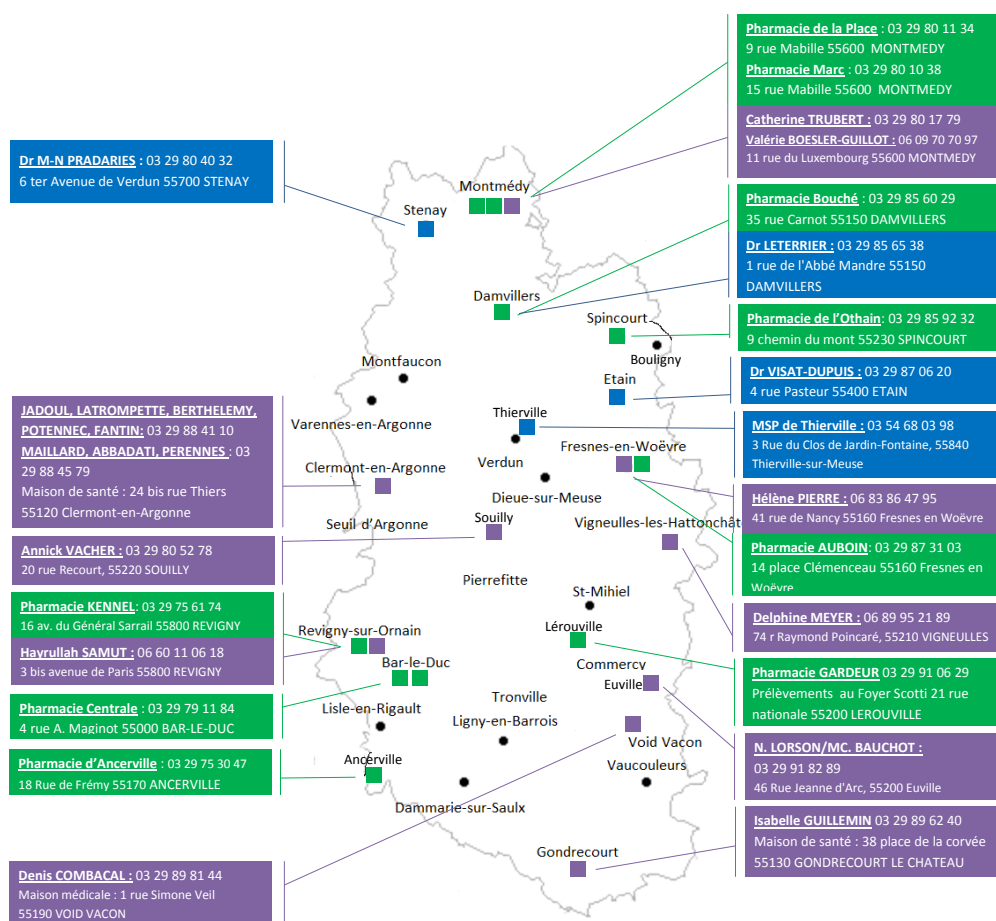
Pharmacie de la Place : 03 29 80 11 34
9 rue Mabille 55600 MONTMEDY
Pharmacie Marc : 03 29 80 10 38
15 rue Mabille 55600 MONTMEDY

Catherine TRUBERT : 03 29 80 17 79
Valérie BOESLER-GUILLOT : 06 09 70 70 97
11 rue du Luxembourg 55600 MONTMEDY

Dr M-N PRADARIES : 03 29 80 40 32
6 ter Avenue de Verdun 55700 STENAY

Pharmacie Bouché : 03 29 85 60 29
35 rue Carnot 55150 DAMVILLERS

Dr LETERRIER : 03 29 85 65 38
1 rue de l'Abbé Mandre 55150 DAMVILLERS

Pharmacie de l'Othain: 03 29 85 92 32
9 chemin du mont 55230 SPINCOURT

Dr VISAT-DUPUIS : 03 29 87 06 20
4 rue Pasteur 55400 ETAIN

MSP de Thierville : 03 54 68 03 98
3 Rue du Clos de Jardin-Fontaine, 55840 Thierville-sur-Meuse

JADOUL, LATROMPETTE, BERTHELEMY, POTENNEC, FANTIN: 03 29 88 41 10
MAILLARD, ABBADATI, PERENNES : 03 29 88 45 79
Maison de santé : 24 bis rue Thiers 55120 Clermont-en-Argonne

Hélène PIERRE : 06 83 86 47 95
41 rue de Nancy 55160 Fresnes en Woëvre

Pharmacie AUBOIN: 03 29 87 31 03
14 place Clemenceau 55160 Fresnes en Woëvre

Annick VACHER : 03 29 80 52 78
20 rue Recourt, 55220 SOUILLY

Pharmacie KENNEL: 03 29 75 61 74
16 av. du Général Sarrail 55800 REVIGNY

Hayrullah SAMUT : 06 60 11 06 18
3 bis avenue de Paris 55800 REVIGNY

Delphine MEYER : 06 89 95 21 89
74 r Raymond Poincaré, 55210 VIGNEULLES

Pharmacie GARDEUR 03 29 91 06 29
Prélèvements au Foyer Scotti 21 rue nationale 55200 LEROUVILLE

Pharmacie Centrale : 03 29 79 11 84
4 rue A. Maginot 55000 BAR-LE-DUC

Pharmacie d'Ancerville : 03 29 75 30 47
18 Rue de Frémy 55170 ANCERVILLE

N. LORSON/MC. BAUCHOT :
03 29 91 82 89
46 Rue Jeanne d'Arc, 55200 Euville

Isabelle GUILLEMIN 03 29 89 62 40
Maison de santé : 38 place de la corvée 55130 GONDRECOURT LE CHATEAU

Denis COMBACAL : 03 29 89 81 44
Maison médicale : 1 rue Simone Veil 55190 VOID VACON

Montmédy
Stenay
Damvillers
Spincourt
Bouligny
Montfaucon
Etain
Varennes-en-Argonne
Thierville
Verdun
Fresnes-en-Woëvre
Clermont-en-Argonne
Dieue-sur-Meuse
Seuil d'Argonne
Souilly
Vigneulles-les-Hattonchât
Pierrefitte
St-Mihiel
Revigny-sur-Ornain
Lérouville
Bar-le-Duc
Commercy
Euville
Tronville
Lisle-en-Rigault
Ligny-en-Barrois
Void Vacon
Vaucouleurs
Ancerville
Dammarie-sur-Saulx
Gondrecourt